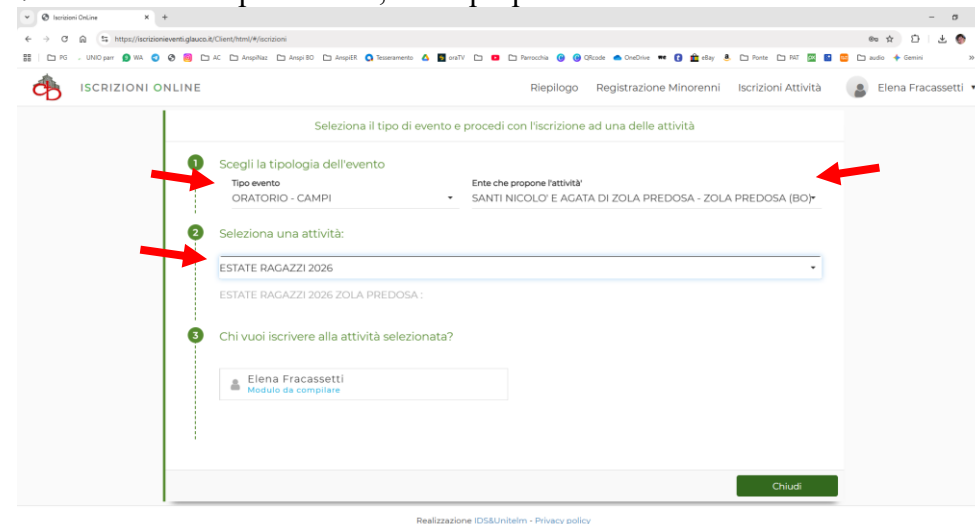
Iscrizioni OnLine
https://iscrizionieventi.glauco.it/Client/html/#/iscrizioni
PG UNIO parr WA AC AnspiNaz Anspi BO AnspiER Tesseramento oraTV Parrocchia QRcode OneDrive eBay Ponte PAT audio Gemini

ISCRIZIONI ONLINE
Riepilogo Registrazione Minorenni Iscrizioni Attività Elena Fracassetti

Seleziona il tipo di evento e procedi con l'iscrizione ad una delle attività

1 Scegli la tipologia dell'evento
Tipo evento
ORATORIO - CAMPI
Ente che propone l'attività*
SANTI NICOLO' E AGATA DI ZOLA PREDOSA - ZOLA PREDOSA (BO)

2 Seleziona una attività:
ESTATE RAGAZZI 2026
ESTATE RAGAZZI 2026 ZOLA PREDOSA :

3 Chi vuoi iscrivere alla attività selezionata?
Elena Fracassetti
Modulo da compilare

Chiudi

Realizzazione IDS&Unitelm - Privacy policy